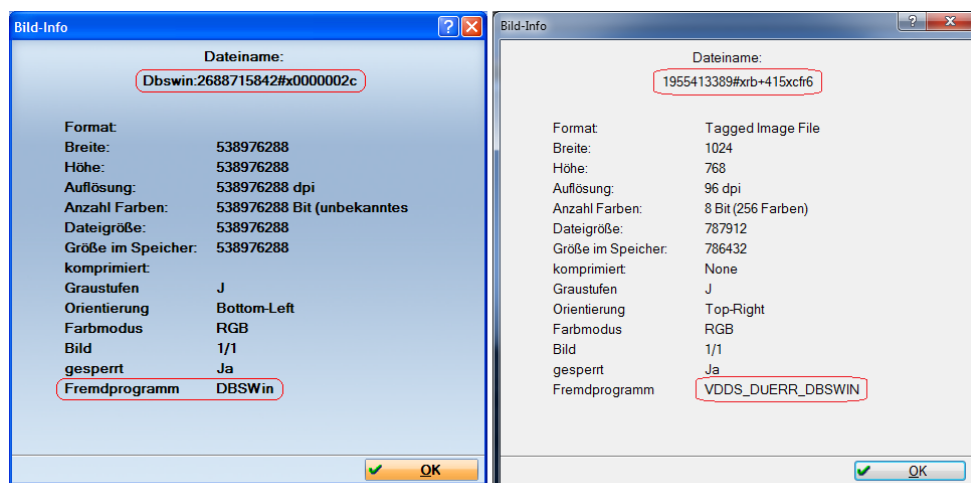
Bild-Info

Dateiname:
Dbswin:2688715842#x0000002c

| | |
|---|---|
| Format: | |
| Breite: | 538976288 |
| Höhe: | 538976288 |
| Auflösung: | 538976288 dpi |
| Anzahl Farben: | 538976288 Bit (unbekanntes |
| Dateigröße: | 538976288 |
| Größe im Speicher: | 538976288 |
| komprimiert: | |
| Graustufen | J |
| Orientierung | Bottom-Left |
| Farbmodus | RGB |
| Bild | 1/1 |
| gesperrt | Ja |
| Fremdprogramm | DBSWin |

OK

Bild-Info

Dateiname:
1955413389#xrb+415xcfr6

| | |
|---|---|
| Format: | Tagged Image File |
| Breite: | 1024 |
| Höhe: | 768 |
| Auflösung: | 96 dpi |
| Anzahl Farben: | 8 Bit (256 Farben) |
| Dateigröße: | 787912 |
| Größe im Speicher: | 786432 |
| komprimiert: | None |
| Graustufen | J |
| Orientierung | Top-Right |
| Farbmodus | RGB |
| Bild | 1/1 |
| gesperrt | Ja |
| Fremdprogramm | VDDS_DUERR_DBSWIN |

OK